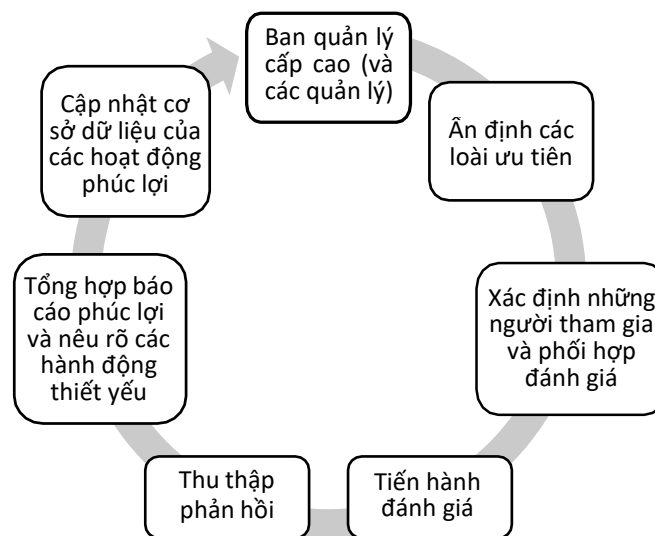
Ban quản lý cấp cao (và các quản lý)

Ấn định các loài ưu tiên

Xác định những người tham gia và phối hợp đánh giá

Tiến hành đánh giá

Thu thập phản hồi

Tổng hợp báo cáo phúc lợi và nêu rõ các hành động thiết yếu

Cập nhật cơ sở dữ liệu của các hoạt động phúc lợi